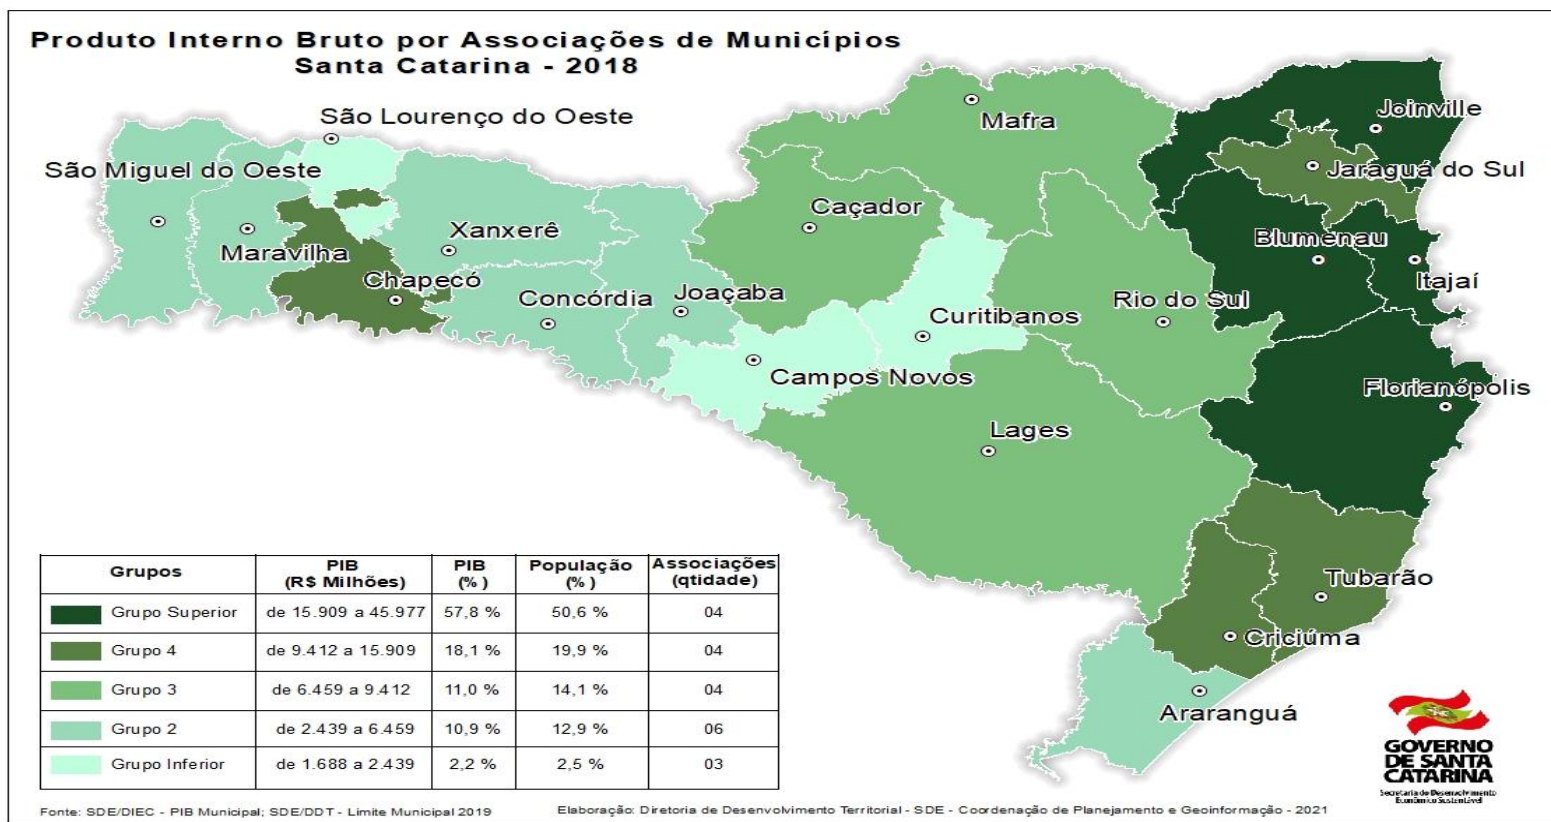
Produto Interno Bruto por Associações de Municípios
Santa Catarina - 2018

São Lourenço do Oeste
Mafra
Joinville
São Miguel do Oeste
Jaraguá do Sul
Caçador
Xanxerê
Maravilha
Blumenau
Chapecó
Itajaí
Concórdia
Joaçaba
Rio do Sul
Curitibanos
Campos Novos
Florianópolis
Lages
Tubarão
Criciúma
Araranguá

| Grupos | PIB (R$ Milhões) | PIB (%) | População (%) | Associações (qtidade) |
|---|---|---|---|---|
| Grupo Superior | de 15.909 a 45.977 | 57,8 % | 50,6 % | 04 |
| Grupo 4 | de 9.412 a 15.909 | 18,1 % | 19,9 % | 04 |
| Grupo 3 | de 6.459 a 9.412 | 11,0 % | 14,1 % | 04 |
| Grupo 2 | de 2.439 a 6.459 | 10,9 % | 12,9 % | 06 |
| Grupo Inferior | de 1.688 a 2.439 | 2,2 % | 2,5 % | 03 |

GOVERNO DE SANTA CATARINA
Secretaria de Desenvolvimento Econômico Sustentável

Fonte: SDE/DIEC - PIB Municipal; SDE/DDT - Limite Municipal 2019
Elaboração: Diretoria de Desenvolvimento Territorial - SDE - Coordenação de Planejamento e Geoinformação - 2021